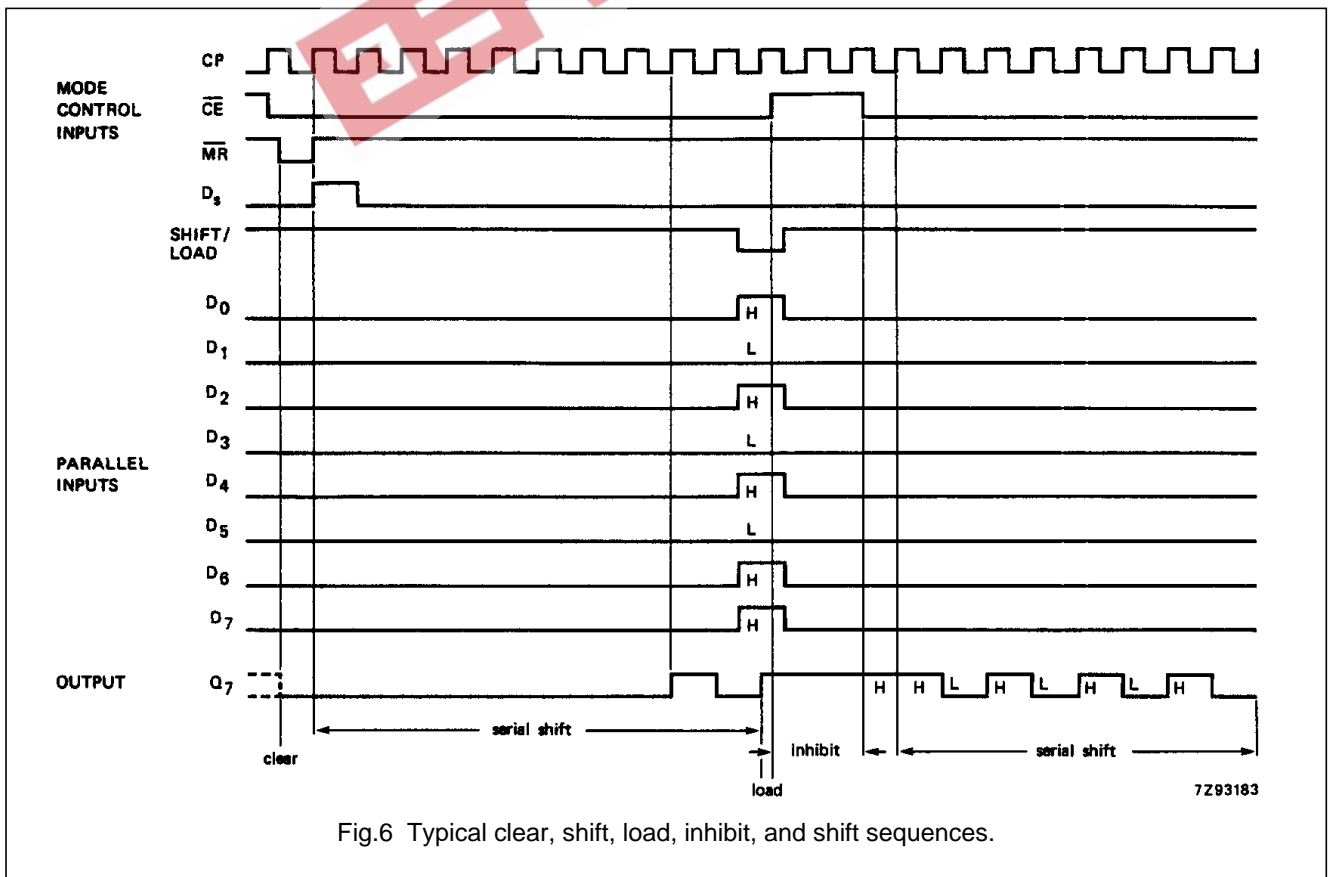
CP

MODE CONTROL INPUTS

$\overline{CE}$

$\overline{MR}$

$D_s$

SHIFT/ LOAD

$D_0$

H

$D_1$

L

$D_2$

H

$D_3$

L

PARALLEL INPUTS

$D_4$

H

$D_5$

L

$D_6$

H

$D_7$

H

OUTPUT

$Q_7$

H H L H L H L H

clear

serial shift

load

inhibit

serial shift

7Z93183

Fig.6 Typical clear, shift, load, inhibit, and shift sequences.